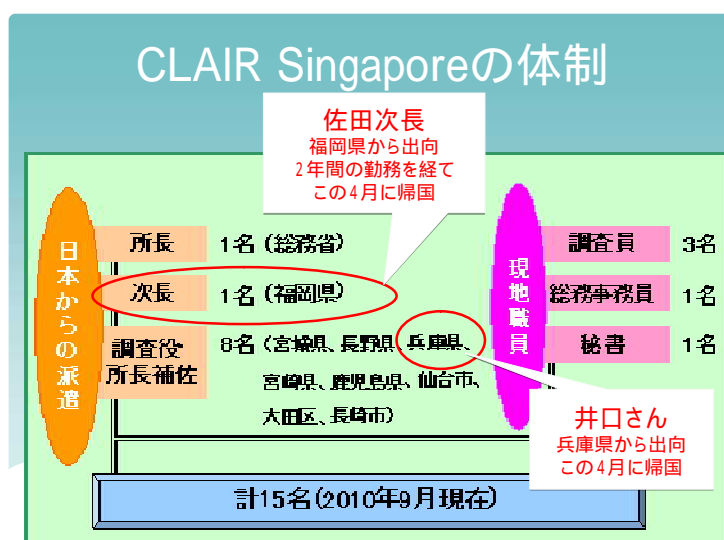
CLAIR Singaporeの体制

佐田次長
福岡県から出向
2年間の勤務を経て
この4月に帰国

日本からの派遣

| 所長 | 1名（総務省） |
|---|---|
| 次長 | 1名（福岡県） |
| 調査役 所長補佐 | 8名（宮城県、長野県、兵庫県、宮崎県、鹿児島県、仙台市、大田区、長崎市） |

現地職員

| 調査員 | 3名 |
|---|---|
| 総務事務員 | 1名 |
| 秘書 | 1名 |

井口さん
兵庫県から出向
この4月に帰国

計15名（2010年9月現在）